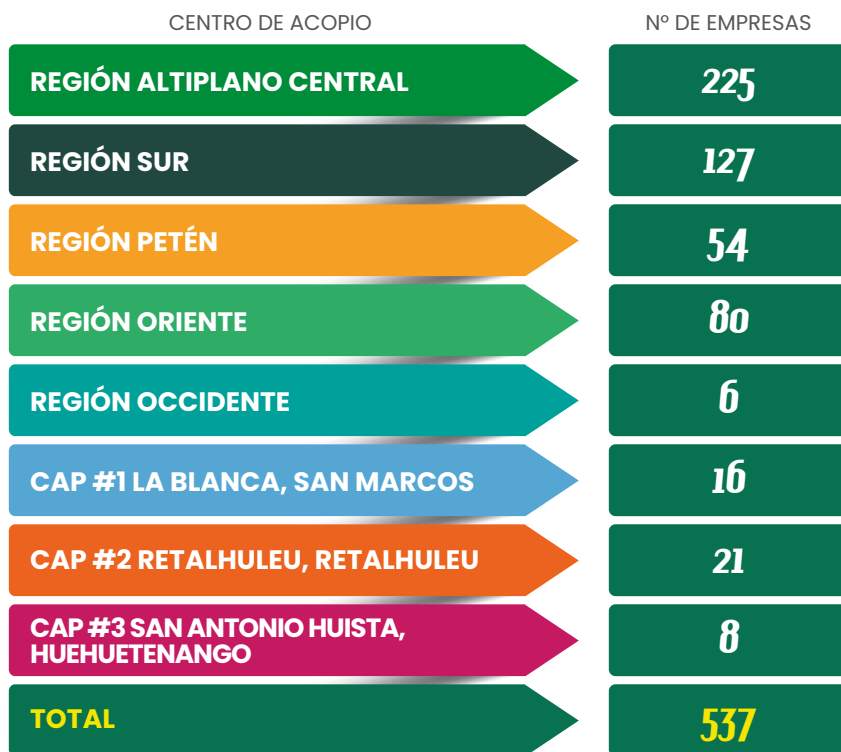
| CENTRO DE ACOPIO | Nº DE EMPRESAS |
|---|---|
| REGIÓN ALTIPLANO CENTRAL | 225 |
| REGIÓN SUR | 127 |
| REGIÓN PETÉN | 54 |
| REGIÓN ORIENTE | 80 |
| REGIÓN OCCIDENTE | 6 |
| CAP #1 LA BLANCA, SAN MARCOS | 16 |
| CAP #2 RETALHULEU, RETALHULEU | 21 |
| CAP #3 SAN ANTONIO HUISTA, HUEHUETENANGO | 8 |
| TOTAL | 537 |